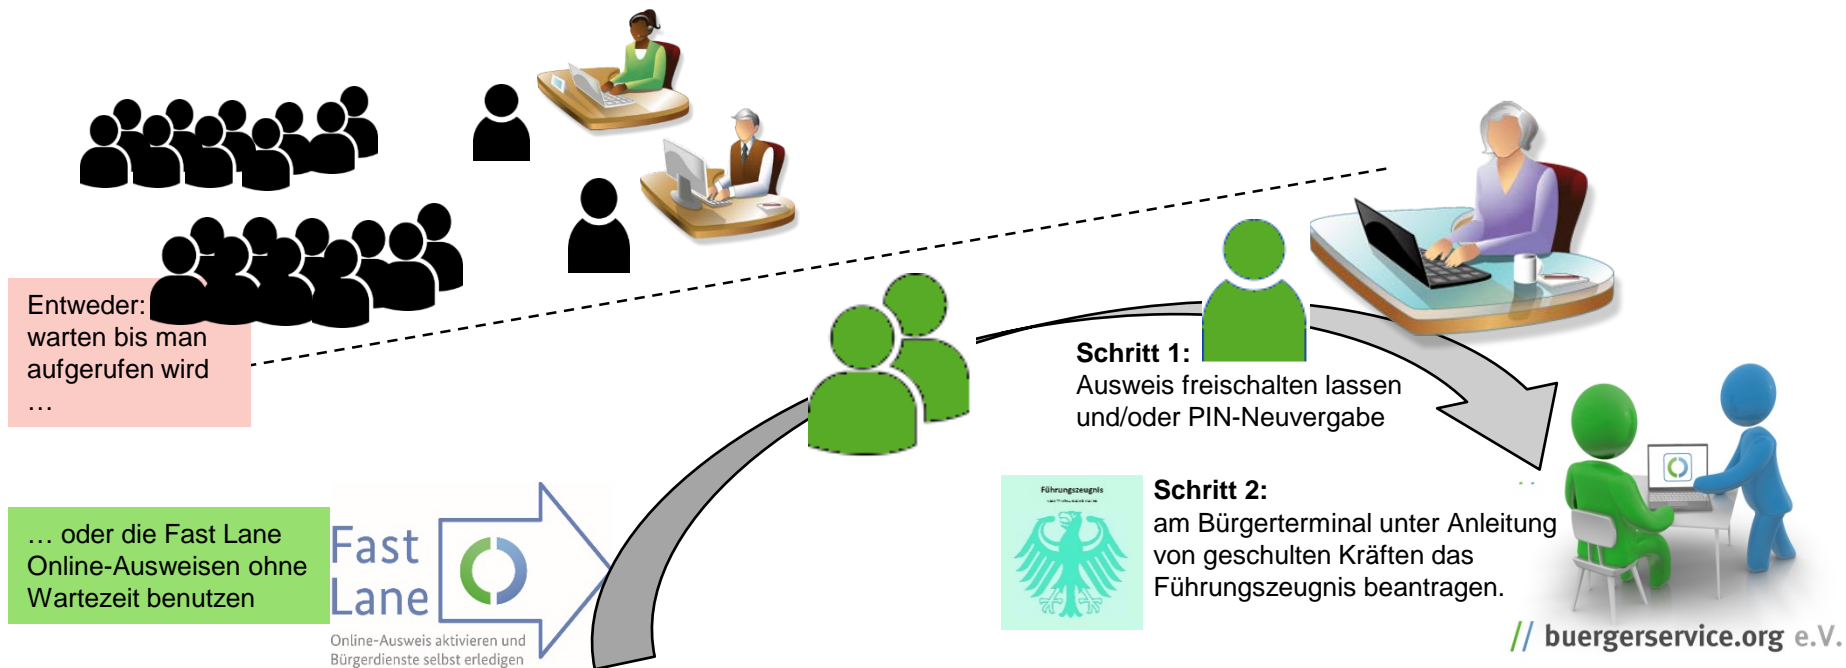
Entweder:
warten bis man aufgerufen wird
…

… oder die Fast Lane Online-Ausweisen ohne Wartezeit benutzen

Fast Lane

Online-Ausweis aktivieren und Bürgerdienste selbst erledigen

**Schritt 1:**
Ausweis freischalten lassen und/oder PIN-Neuvergabe

Führungszeugnis

**Schritt 2:**
am Bürgerterminal unter Anleitung von geschulten Kräften das Führungszeugnis beantragen.

// buergerservice.org e.V.